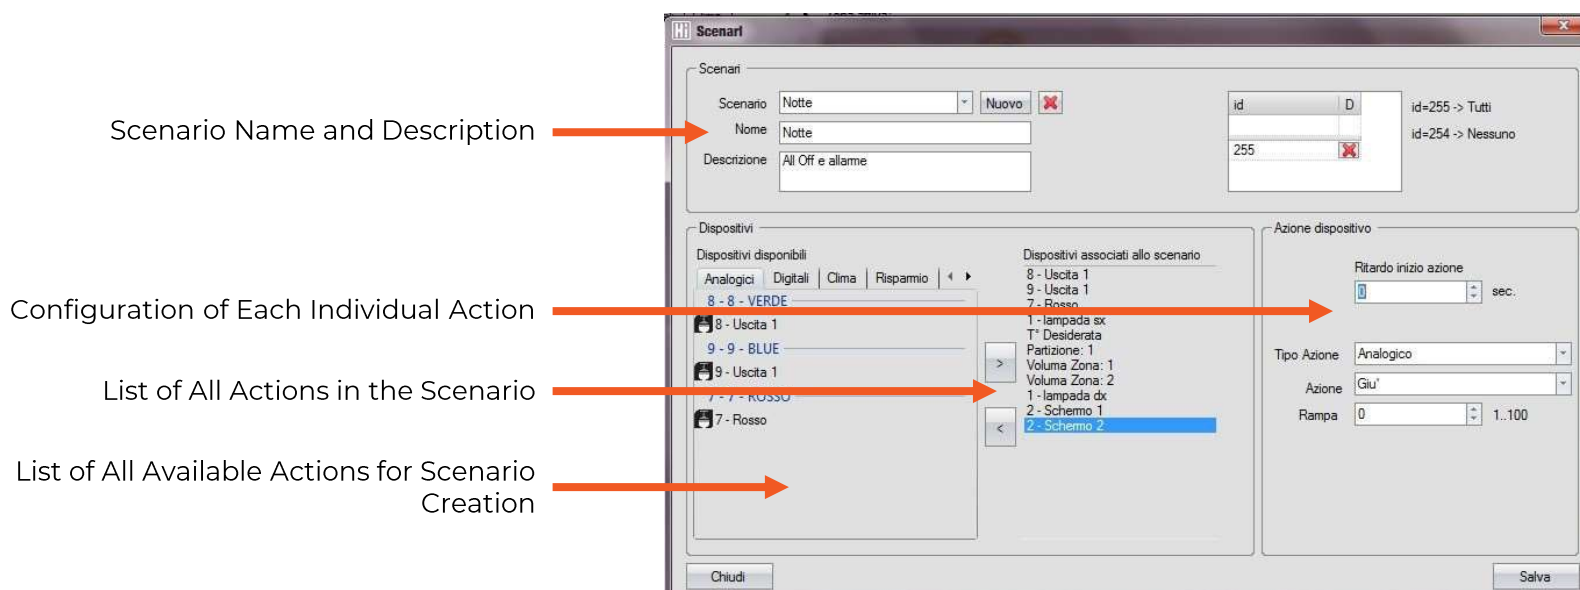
Scenario Name and Description

Configuration of Each Individual Action

List of All Actions in the Scenario

List of All Available Actions for Scenario Creation

Scenari

Scenari

Scenario Notte Nuovo

Nome Notte

Descrizione All Off e allarme

| id | D |
|---|---|
| | |
| 255 | |

id=255 -> Tutti

id=254 -> Nessuno

Dispositivi

Dispositivi disponibili

Analogici | Digitali | Clima | Risparmio

8 - 8 - VERDE

8 - Uscita 1

9 - 9 - BLUE

9 - Uscita 1

7 - 7 - ROSSO

7 - Rosso

>

<

Dispositivi associati allo scenario

8 - Uscita 1
9 - Uscita 1
7 - Rosso
1 - lampada sx
T° Desiderata
Partizione: 1
Voluma Zona: 1
Voluma Zona: 2
1 - lampada dx
2 - Schermo 1
2 - Schermo 2

Azione dispositivo

Ritardo inizio azione

0 sec.

Tipo Azione Analogico

Azione Giu'

Rampa 0 1..100

Chiudi

Salva